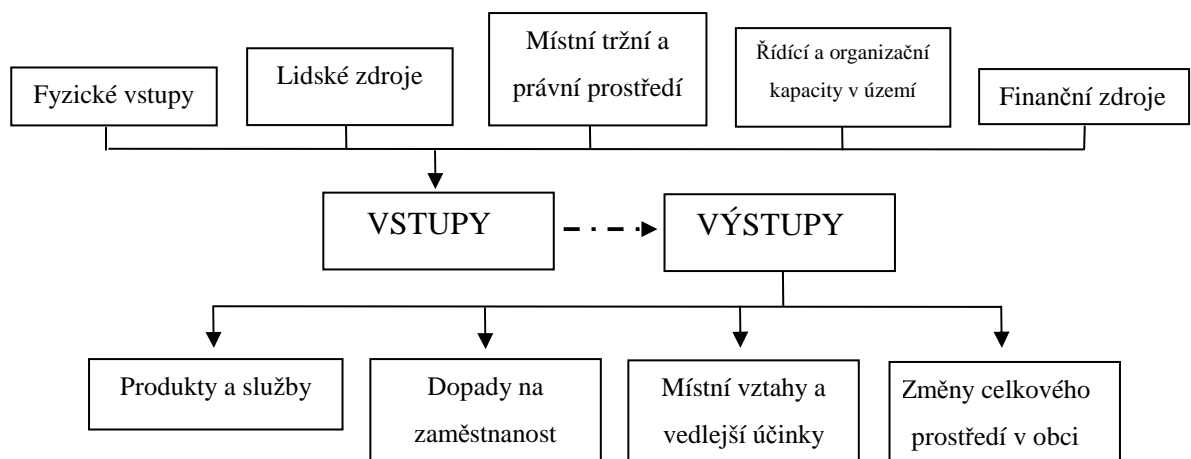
Fyzické vstupy

Lidské zdroje

Místní tržní a právní prostředí

Řídící a organizační kapacity v území

Finanční zdroje

VSTUPY

VÝSTUPY

Produkty a služby

Dopady na zaměstnanost

Místní vztahy a vedlejší účinky

Změny celkového prostředí v obci